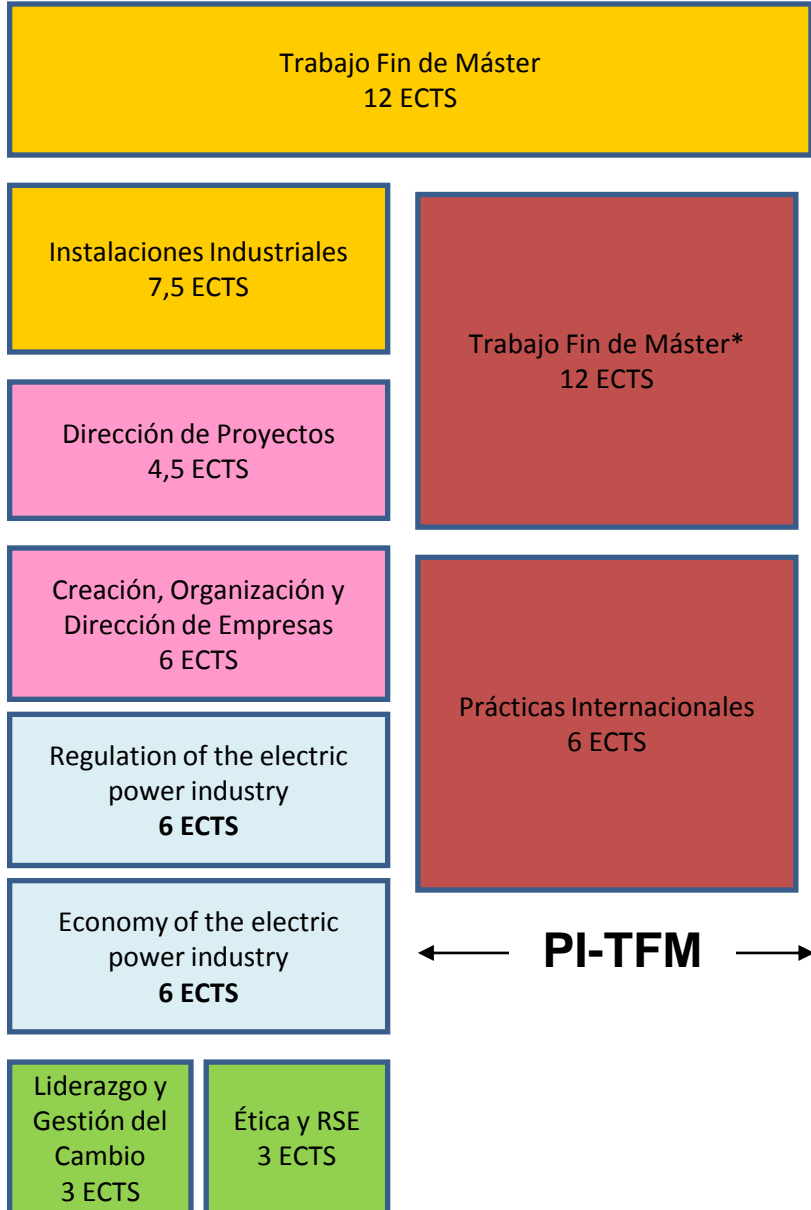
Trabajo Fin de Máster
12 ECTS

Instalaciones Industriales
7,5 ECTS

Dirección de Proyectos
4,5 ECTS

Creación, Organización y Dirección de Empresas
6 ECTS

Regulation of the electric power industry
**6 ECTS**

Economy of the electric power industry
**6 ECTS**

Liderazgo y Gestión del Cambio
3 ECTS

Ética y RSE
3 ECTS

Trabajo Fin de Máster*
12 ECTS

Prácticas Internacionales
6 ECTS

PI-TFM